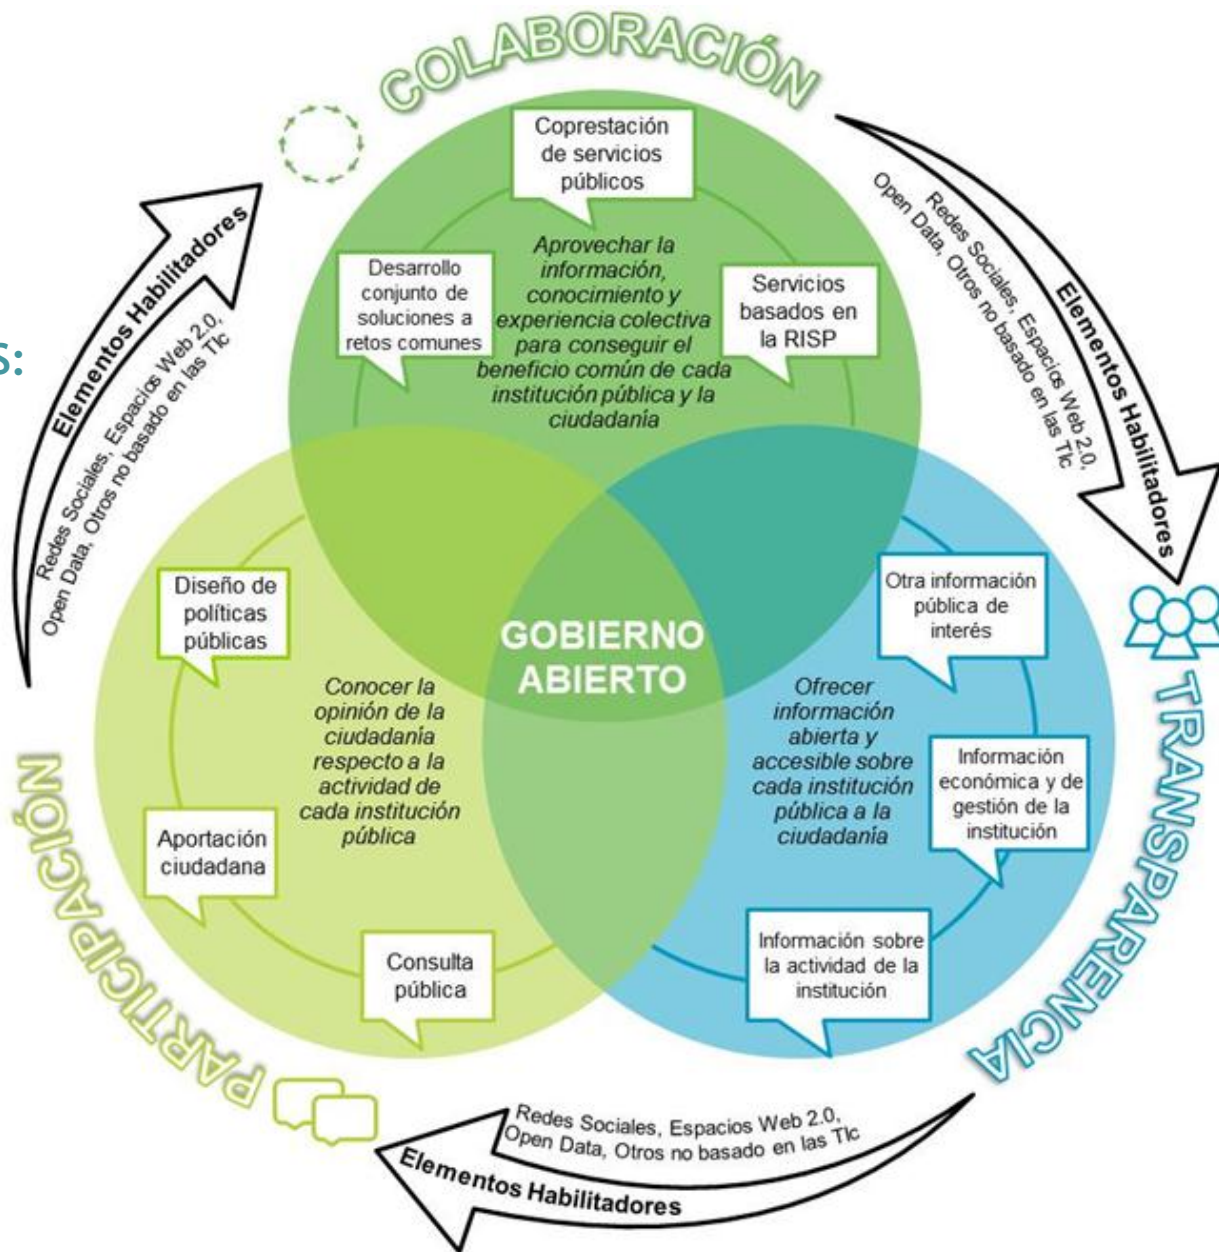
COLABORACIÓN

Coprestación de servicios públicos

Desarrollo conjunto de soluciones a retos comunes

Aprovechar la información, conocimiento y experiencia colectiva para conseguir el beneficio común de cada institución pública y la ciudadanía

Servicios basados en la RISP

Elementos Habilitadores
Redes Sociales, Espacios Web 2.0, Open Data, Otros no basado en las Tlc

Elementos Habilitadores
Redes Sociales, Espacios Web 2.0, Open Data, Otros no basado en las Tlc

S:

GOBIERNO ABIERTO

Diseño de políticas públicas

Conocer la opinión de la ciudadanía respecto a la actividad de cada institución pública

Aportación ciudadana

Consulta pública

Otra información pública de interés

Ofrecer información abierta y accesible sobre cada institución pública a la ciudadanía

Información económica y de gestión de la institución

Información sobre la actividad de la institución

TRANSPARENCIA

PARTICIPACIÓN

Redes Sociales, Espacios Web 2.0, Open Data, Otros no basado en las Tlc
Elementos Habilitadores